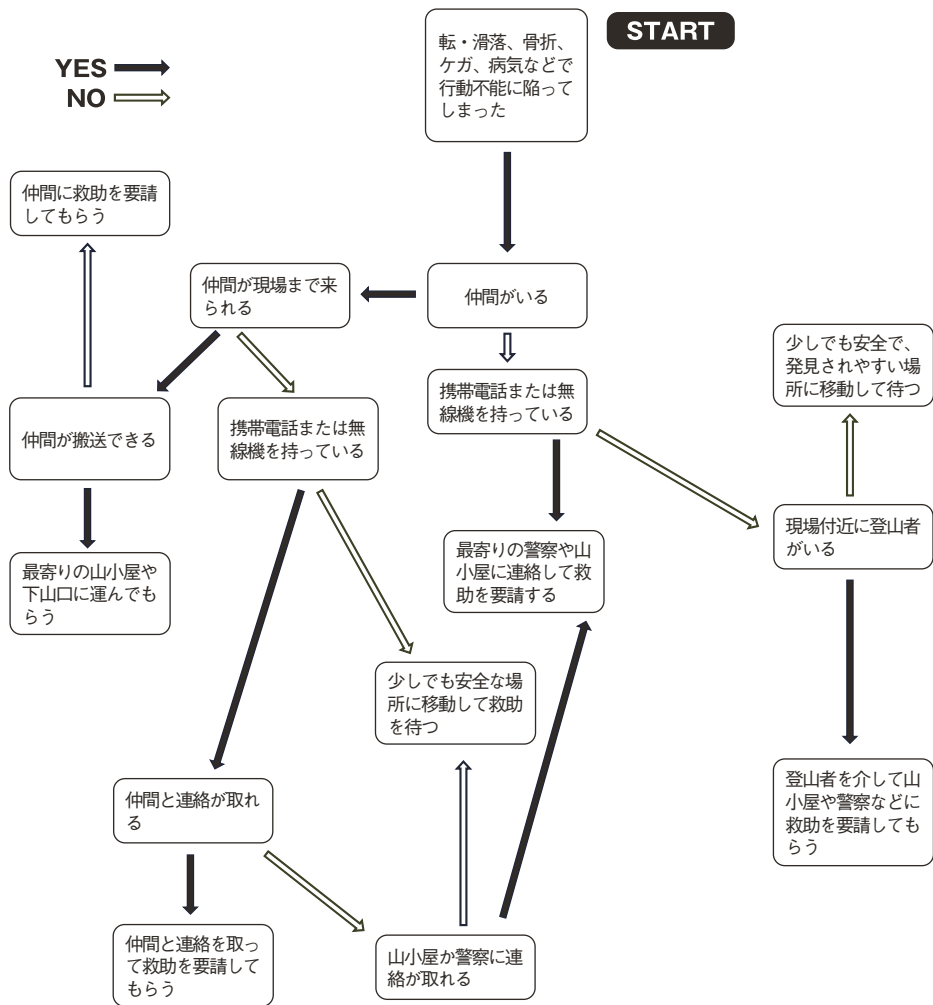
START

YES
NO

転・滑落、骨折、ケガ、病気などで行動不能に陥ってしまった

仲間がいる

仲間が現場まで来られる

仲間に救助を要請してもらう

仲間が搬送できる

最寄りの山小屋や下山口に運んでもらう

携帯電話または無線機を持っている

携帯電話または無線機を持っている

最寄りの警察や山小屋に連絡して救助を要請する

少しでも安全で、発見されやすい場所に移動して待つ

現場付近に登山者がいる

登山者を介して山小屋や警察などに救助を要請してもらう

少しでも安全な場所に移動して救助を待つ

仲間と連絡が取れる

仲間と連絡を取って救助を要請してもらう

山小屋か警察に連絡が取れる